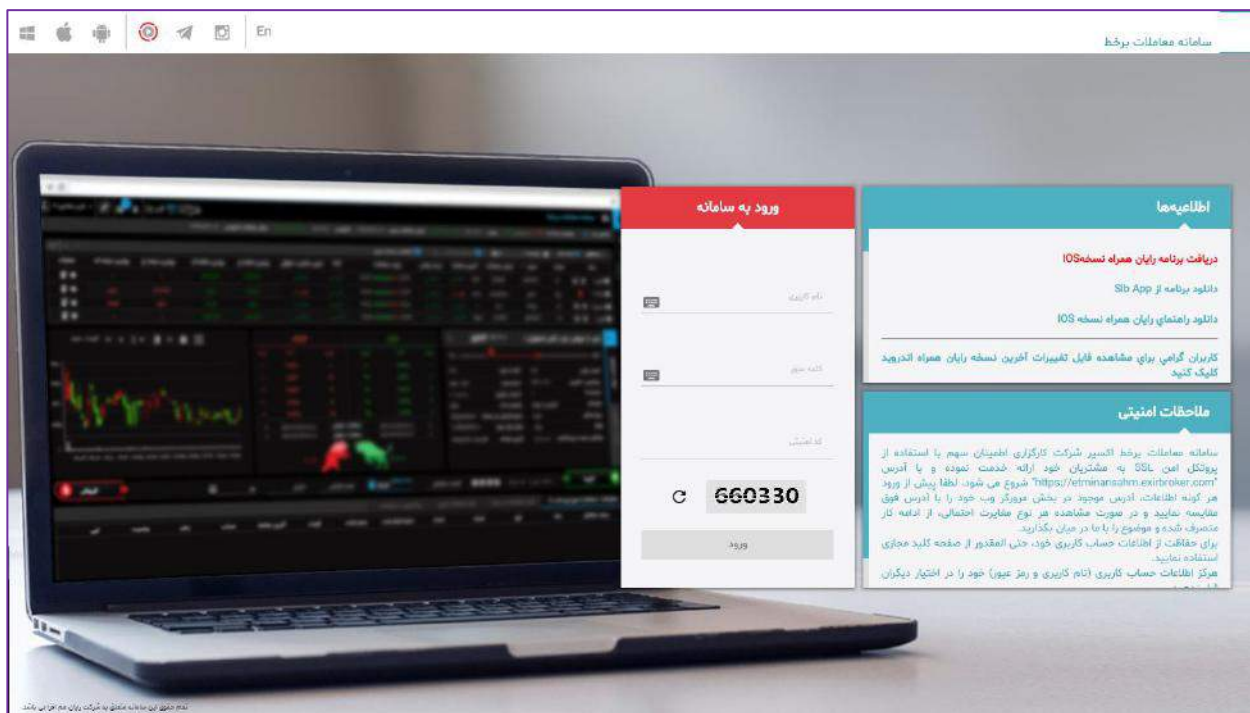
En

سامانه معاملات برخط

ورود به سامانه

نام کاربری

کلمه عبور

کد امنیتی

660330

ورود

اطلاعیه‌ها

دریافت برنامه رایان همراه نسخهIOS

دانلود برنامه از Sib App

دانلود راهنمای رایان همراه نسخه IOS

کاربران گرامی برای مشاهده فایل تغییرات آخرین نسخه رایان همراه اندروید کلیک کنید

ملاحظات امنیتی

سامانه معاملات برخط اکسیر شرکت کارگزاری اطمینان سهم با استفاده از پروتکل امن SSL به مشتریان خود ارائه خدمت نموده و با آدرس "https://etminansahm.exirbroker.com" شروع می شود. لطفا پیش از ورود هر گونه اطلاعات، آدرس موجود در بخش مرورگر وب خود را با آدرس فوق مقایسه نمایید و در صورت مشاهده هر نوع مغایرت احتمالی، از ادامه کار منصرف شده و موضوع را با ما در میان بگذارید.
برای حفاظت از اطلاعات حساب کاربری خود، حتی المقدور از صفحه کلید مجازی استفاده نمایید.
مرکز اطلاعات حساب کاربری (نام کاربری و رمز عبور) خود را در اختیار دیگران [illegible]

تمام حقوق این سامانه متعلق به شرکت رایان هم افزا می باشد.